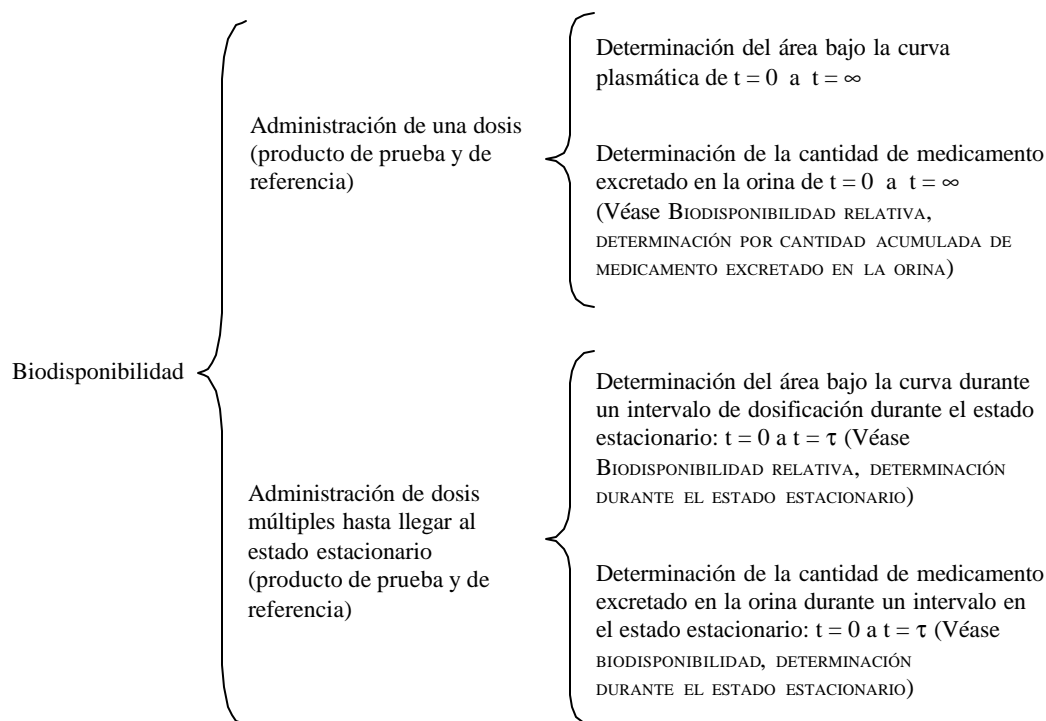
Biodisponibilidad

Administración de una dosis (producto de prueba y de referencia)

Determinación del área bajo la curva plasmática de $t = 0$ a $t = \infty$

Determinación de la cantidad de medicamento excretado en la orina de $t = 0$ a $t = \infty$ (Véase BIODISPONIBILIDAD RELATIVA, DETERMINACIÓN POR CANTIDAD ACUMULADA DE MEDICAMENTO EXCRETADO EN LA ORINA)

Administración de dosis múltiples hasta llegar al estado estacionario (producto de prueba y de referencia)

Determinación del área bajo la curva durante un intervalo de dosificación durante el estado estacionario: $t = 0$ a $t = \tau$ (Véase BIODISPONIBILIDAD RELATIVA, DETERMINACIÓN DURANTE EL ESTADO ESTACIONARIO)

Determinación de la cantidad de medicamento excretado en la orina durante un intervalo en el estado estacionario: $t = 0$ a $t = \tau$ (Véase BIODISPONIBILIDAD, DETERMINACIÓN DURANTE EL ESTADO ESTACIONARIO)